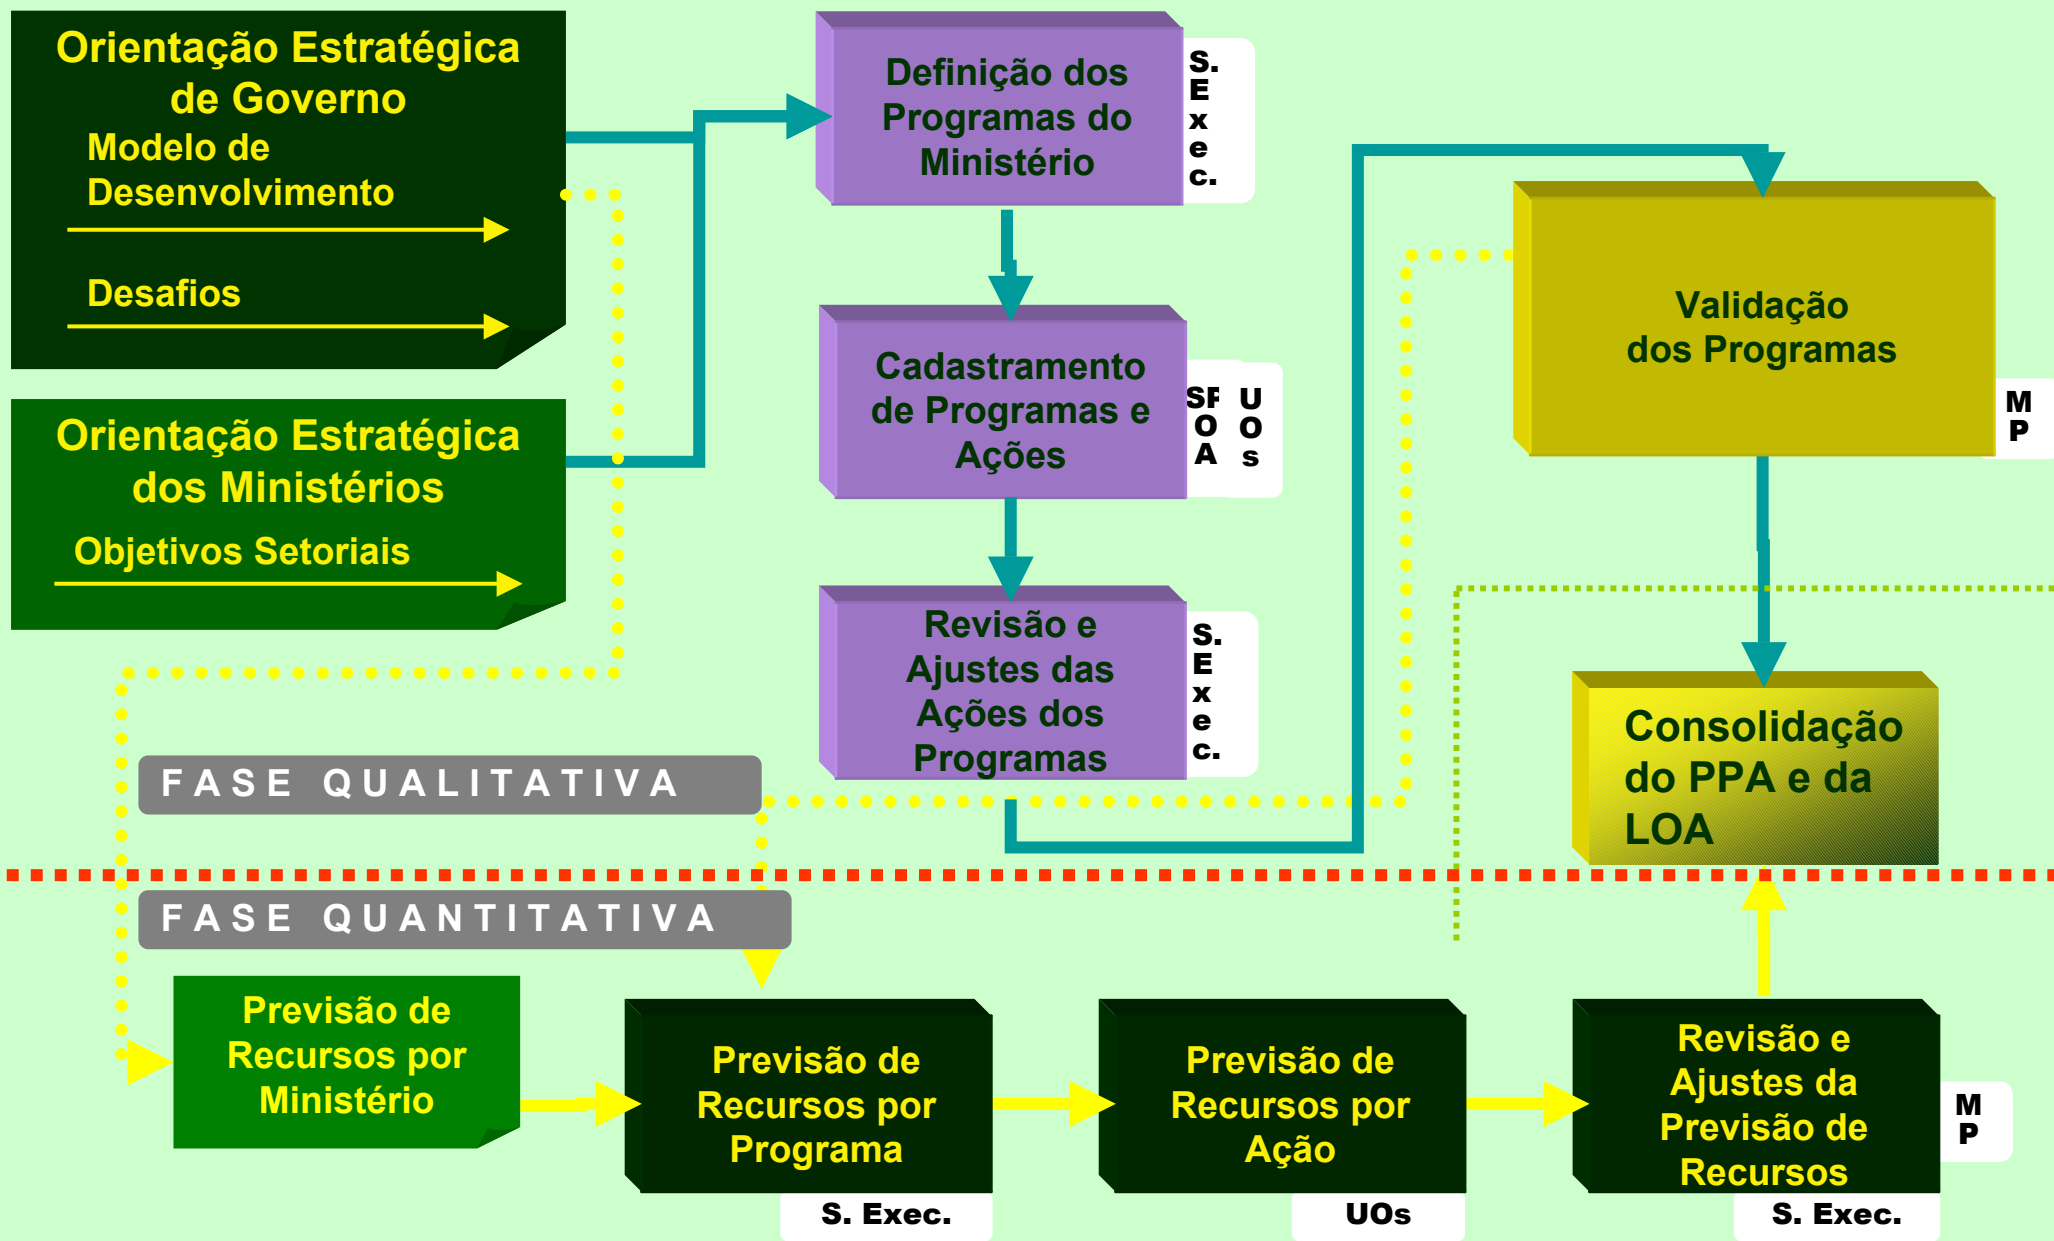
Orientação Estratégica de Governo

Modelo de Desenvolvimento

Desafios

Orientação Estratégica dos Ministérios

Objetivos Setoriais

Definição dos Programas do Ministério

S. Exec.

Cadastramento de Programas e Ações

SPOA

UOs

Revisão e Ajustes das Ações dos Programas

S. Exec.

Validação dos Programas

MP

Consolidação do PPA e da LOA

FASE QUALITATIVA

FASE QUANTITATIVA

Previsão de Recursos por Ministério

Previsão de Recursos por Programa

S. Exec.

Previsão de Recursos por Ação

UOs

Revisão e Ajustes da Previsão de Recursos

MP

S. Exec.